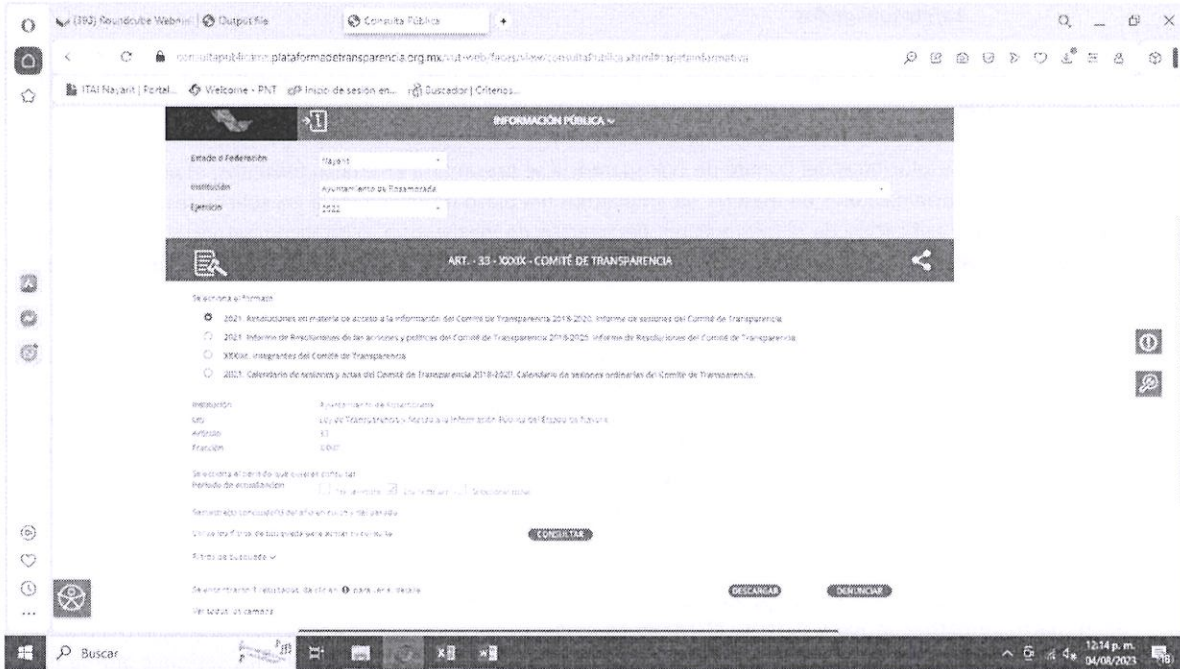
(393) Soundcube Webinar | Output file
Consulta Pública
consultapublicamx.plataformadetransparencia.org.mx/vut-web/faces/view/consultaPublica.xhtml#tarjetaInformativa
ITAI Nayarit | Portal... Welcome - PNT Inicio de sesión en... Buscador | Criterios...

INFORMACIÓN PÚBLICA

Estado o Federación: Nayarit
Institución: Ayuntamiento de Rosamorada
Ejercicio: 2022

ART. - 33 - XXXIX - COMITÉ DE TRANSPARENCIA

Selecciona el formato

2021. Resoluciones en materia de acceso a la información del Comité de Transparencia 2018-2020. Informe de sesiones del Comité de Transparencia
2021. Informe de Resoluciones de las acciones y políticas del Comité de Transparencia 2018-2020. Informe de Resoluciones del Comité de Transparencia
XXXIXd. Integrantes del Comité de Transparencia
2021. Calendario de sesiones y actas del Comité de Transparencia 2018-2020. Calendario de sesiones ordinarias del Comité de Transparencia

Institución: Ayuntamiento de Rosamorada
Ley: Ley de Transparencia y Acceso a la Información Pública del Estado de Nayarit
Artículo: 33
Fracción: XXXIX

Selecciona el periodo que quieres consultar
Periodo de actualización: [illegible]

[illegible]

Utiliza los filtros de búsqueda para acotar tu consulta CONSULTAR

Filtros de búsqueda

Se encontraron 1 resultados, da clic en para ver el detalle DESCARGAR DENUNCIAR

Ver todos los campos

Buscar
12:14 p. m. 04/08/2023